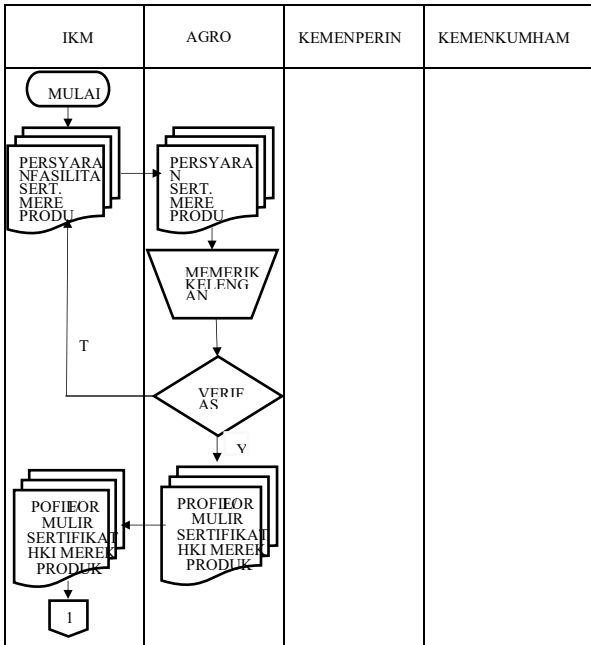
| IKM | AGRO | KEMENPERIN | KEMENKUMHAM |
|---|---|---|---|
| MULAI PERSYARA NFASILITA SERT. MERE PRODU T POFIEFOR MULIR SERTIFIKAT HKI MEREK PRODUK 1 | PERSYARA N SERT. MERE PRODU MEMERIK KELENG AN VERIF AS Y PROFIEFOR MULIR SERTIFIKAT HKI MEREK PRODUK | | |